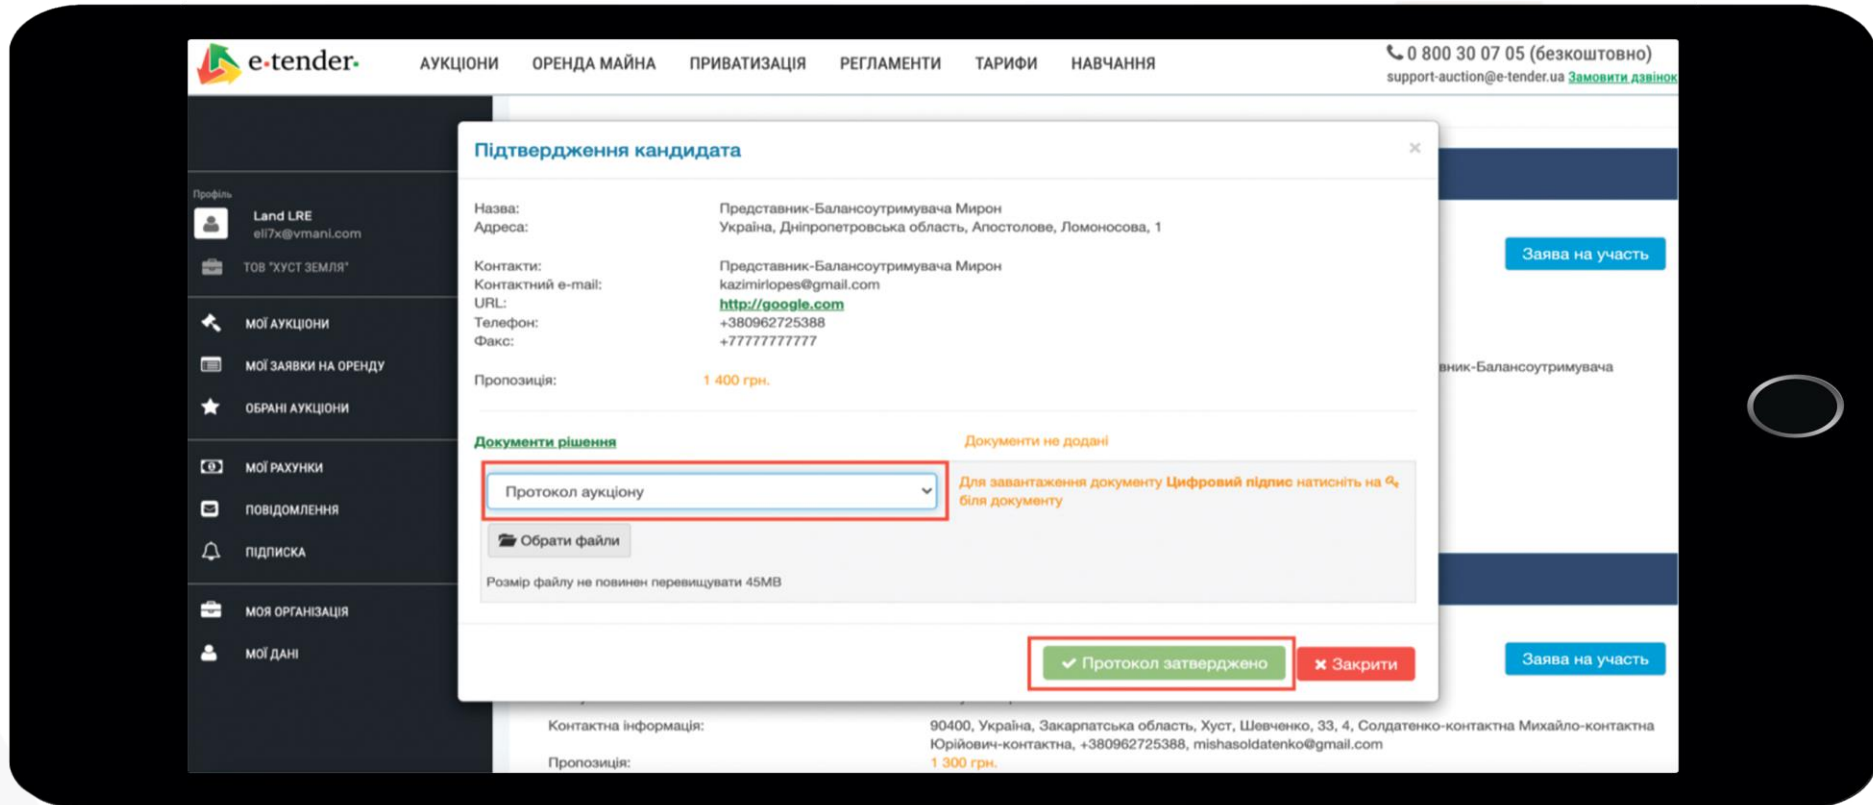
e-tender

АУКЦІОНИ ОРЕНДА МАЙНА ПРИВАТИЗАЦІЯ РЕГЛАМЕНТИ ТАРИФИ НАВЧАННЯ

0 800 30 07 05 (безкоштовно)
support-auction@e-tender.ua Замовити дзвінок

Профіль
Land LRE
eli7x@vmani.com
ТОВ "ХУСТ ЗЕМЛЯ"

МОЇ АУКЦІОНИ
МОЇ ЗАЯВКИ НА ОРЕНДУ
ОБРАНІ АУКЦІОНИ
МОЇ РАХУНКИ
ПОВІДОМЛЕННЯ
ПІДПИСКА
МОЯ ОРГАНІЗАЦІЯ
МОЇ ДАНІ

Підтвердження кандидата

×

Назва: Представник-Балансоутримувача Мирон
Адреса: Україна, Дніпропетровська область, Апостолове, Ломоносова, 1

Контакти: Представник-Балансоутримувача Мирон
Контактний e-mail: kazimirlopes@gmail.com
URL: http://google.com
Телефон: +380962725388
Факс: +77777777777

Пропозиція: 1 400 грн.

Документи рішення

Документи не додані

Протокол аукціону

Для завантаження документу Цифровий підпис натисніть на біля документу

Обрати файли

Розмір файлу не повинен перевищувати 45MB

Протокол затверджено

Закрити

Заява на участь

вник-Балансоутримувача

Заява на участь

Контактна інформація: 90400, Україна, Закарпатська область, Хуст, Шевченко, 33, 4, Солдатенко-контактна Михайло-контактна Юрійович-контактна, +380962725388, mishasoldatenko@gmail.com
Пропозиція: 1 300 грн.